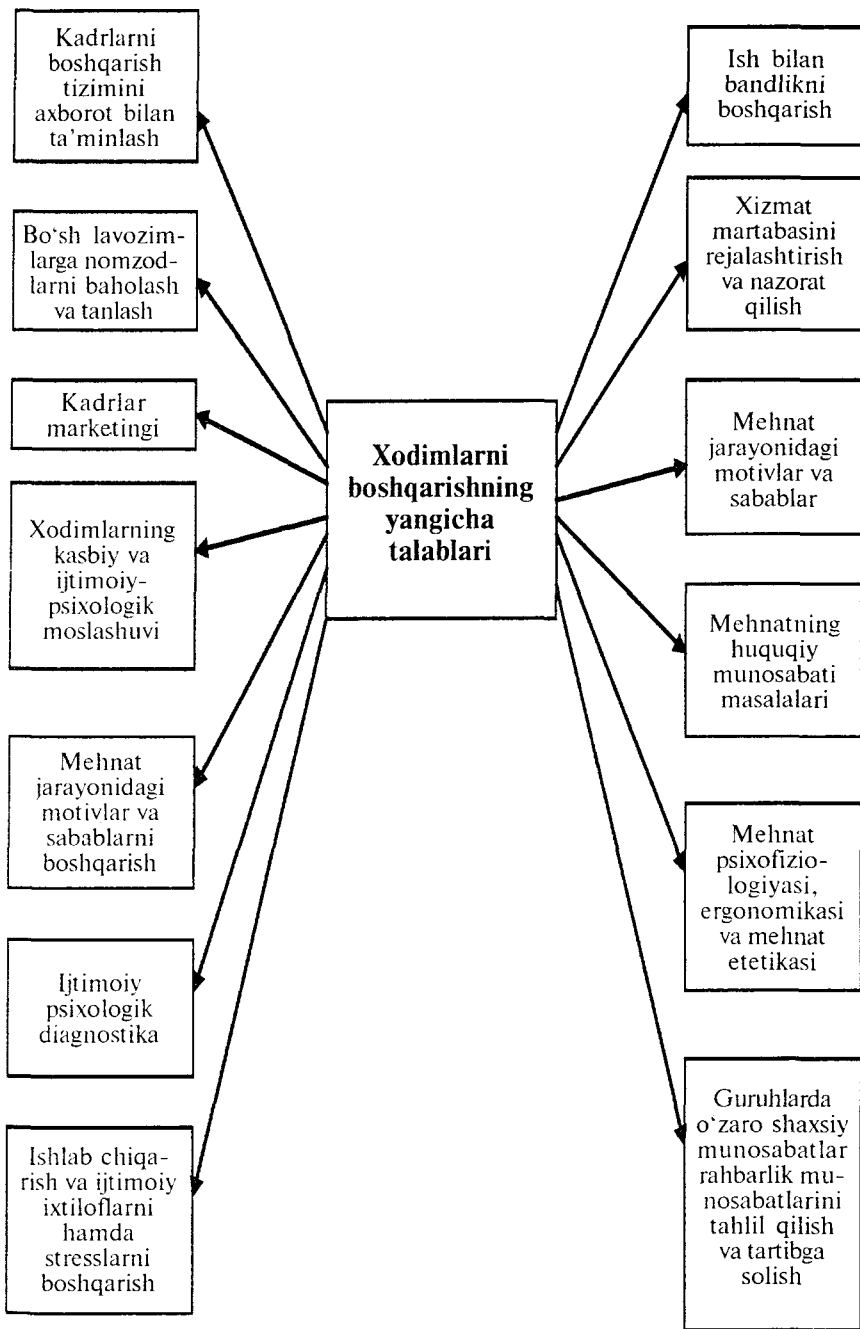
Kadrlarni boshqarish tizimini axborot bilan ta'minlash

Bo'sh lavozimlarga nomzodlarni baholash va tanlash

Kadrlar marketingi

Xodimlarning kasbiy va ijtimoiy-psixologik moslashuvi

Mehnat jarayonidagi motivlar va sabablarni boshqarish

Ijtimoiy psixologik diagnostika

Ishlab chiqarish va ijtimoiy ixtiloflarni hamda stresslarni boshqarish

Xodimlarni boshqarishning yangicha talablari

Ish bilan bandlikni boshqarish

Xizmat martabasini rejalashtirish va nazorat qilish

Mehnat jarayonidagi motivlar va sabablar

Mehnatning huquqiy munosabati masalalari

Mehnat psixofiziologiyasi, ergonomikasi va mehnat etetikasi

Guruhlarda o'zaro shaxsiy munosabatlar rahbarlik munosabatlarini tahlil qilish va tartibga solish